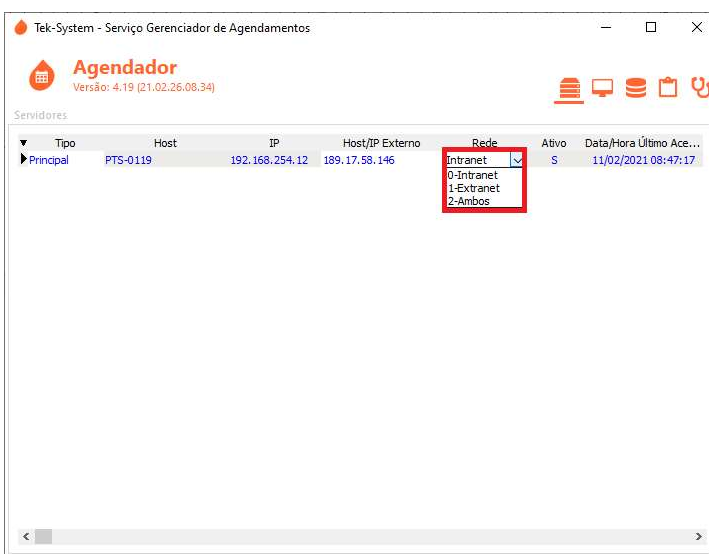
Tek-System - Serviço Gerenciador de Agendamentos

Agendador
Versão: 4.19 (21.02.26.08.34)

Servidores

| Tipo | Host | IP | Host/IP Externo | Rede | Ativo | Data/Hora Último Ace... |
|---|---|---|---|---|---|---|
| Principal | PTS-0119 | 192.168.254.12 | 189.17.58.146 | Intranet | S | 11/02/2021 08:47:17 |

0-Intranet
1-Extranet
2-Ambos